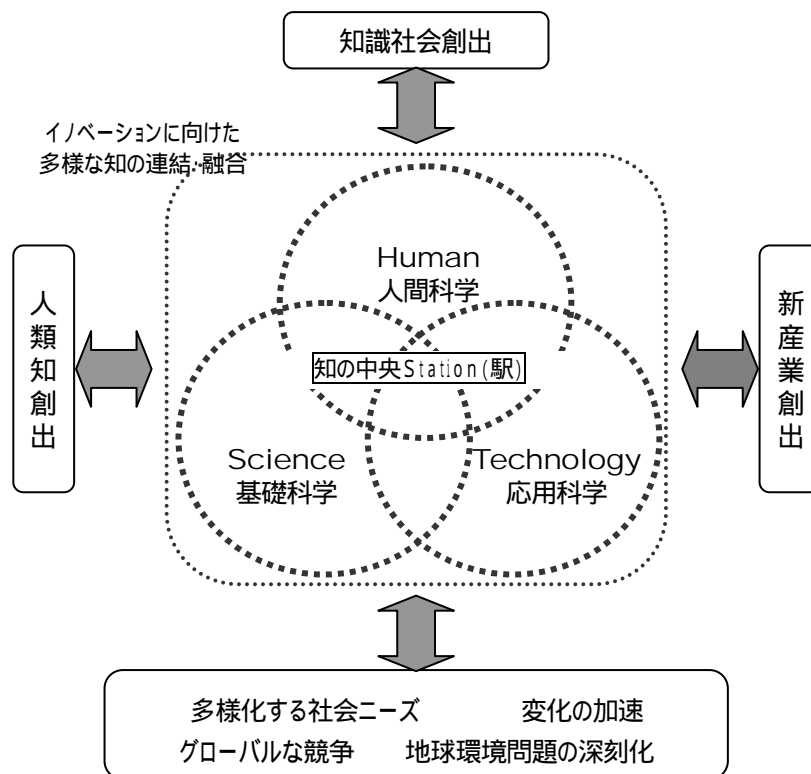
知識社会創出

イノベーションに向けた
多様な知の連結･融合

人類知創出

Human
人間科学

知の中央Station(駅)

Science
基礎科学

Technology
応用科学

新産業創出

多様化する社会ニーズ　変化の加速
グローバルな競争　地球環境問題の深刻化